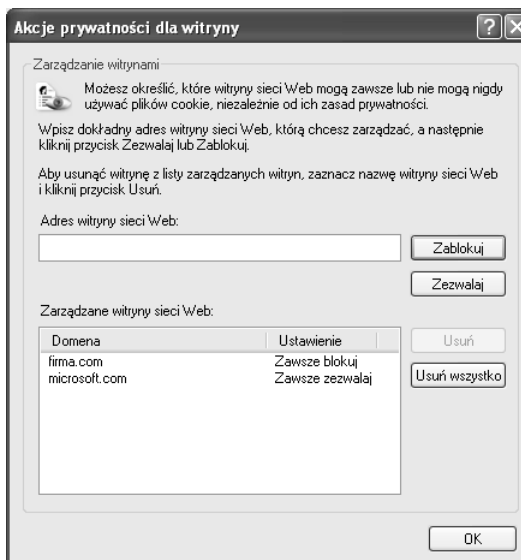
Akcje prywatności dla witryny

Zarządzanie witrynami

Możesz określić, które witryny sieci Web mogą zawsze lub nie mogą nigdy używać plików cookie, niezależnie od ich zasad prywatności.

Wpisz dokładny adres witryny sieci Web, którą chcesz zarządzać, a następnie kliknij przycisk Zezwalaj lub Zablokuj.

Aby usunąć witrynę z listy zarządzanych witryn, zaznacz nazwę witryny sieci Web i kliknij przycisk Usuń.

Adres witryny sieci Web:

Zablokuj

Zezwalaj

Zarządzane witryny sieci Web:

| Domena | Ustawienie |
|---|---|
| firma.com | Zawsze blokuj |
| microsoft.com | Zawsze zezwalaj |

Usuń

Usuń wszystko

OK